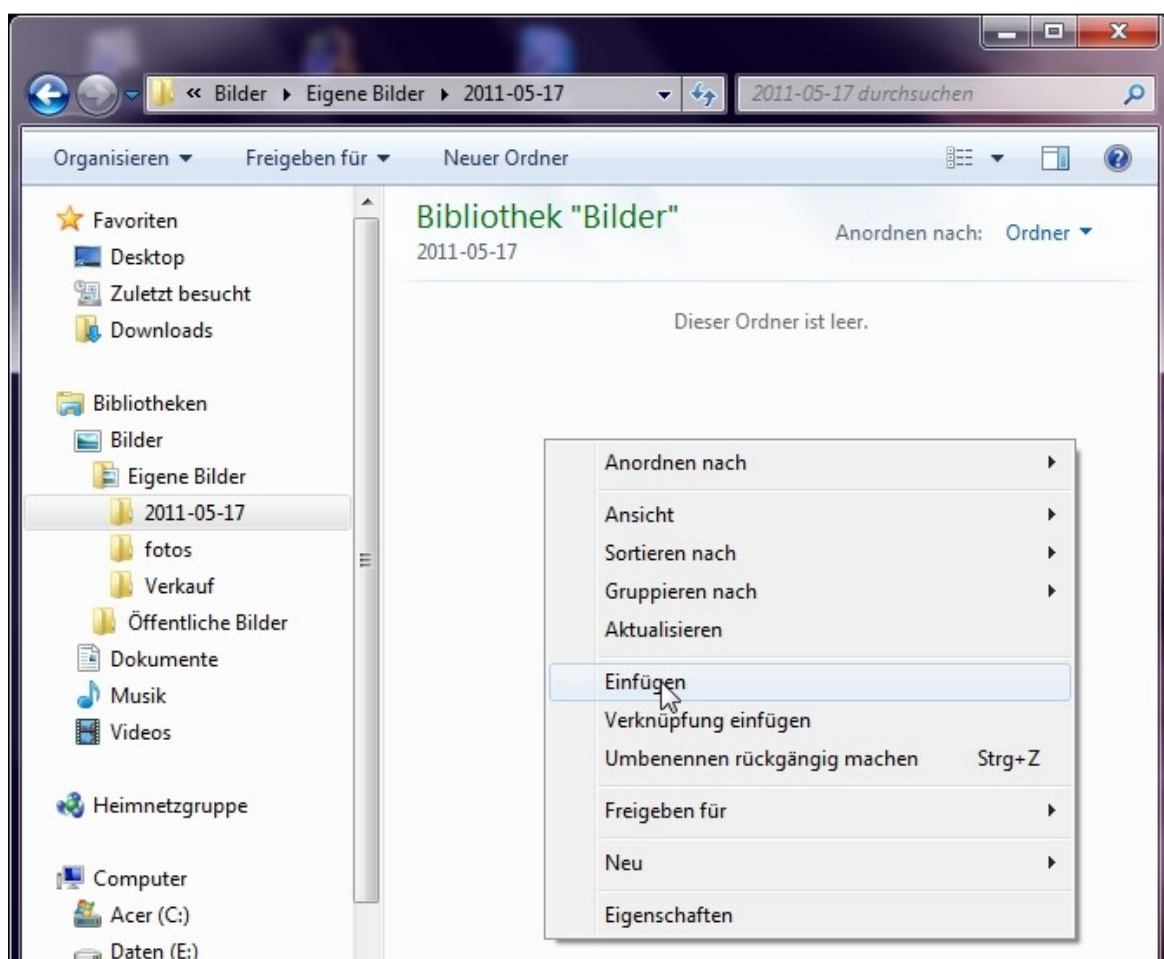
« Bilder ▸ Eigene Bilder ▸ 2011-05-17
2011-05-17 durchsuchen

Organisieren ▾ Freigeben für ▾ Neuer Ordner

Favoriten
Desktop
Zuletzt besucht
Downloads

Bibliotheken
Bilder
Eigene Bilder
2011-05-17
fotos
Verkauf
Öffentliche Bilder
Dokumente
Musik
Videos

Heimnetzgruppe

Computer
Acer (C:)
Daten (E:)

Bibliothek "Bilder"
2011-05-17

Anordnen nach: Ordner ▾

Dieser Ordner ist leer.

Anordnen nach
Ansicht
Sortieren nach
Gruppieren nach
Aktualisieren
Einfügen
Verknüpfung einfügen
Umbenennen rückgängig machen Strg+Z
Freigeben für
Neu
Eigenschaften